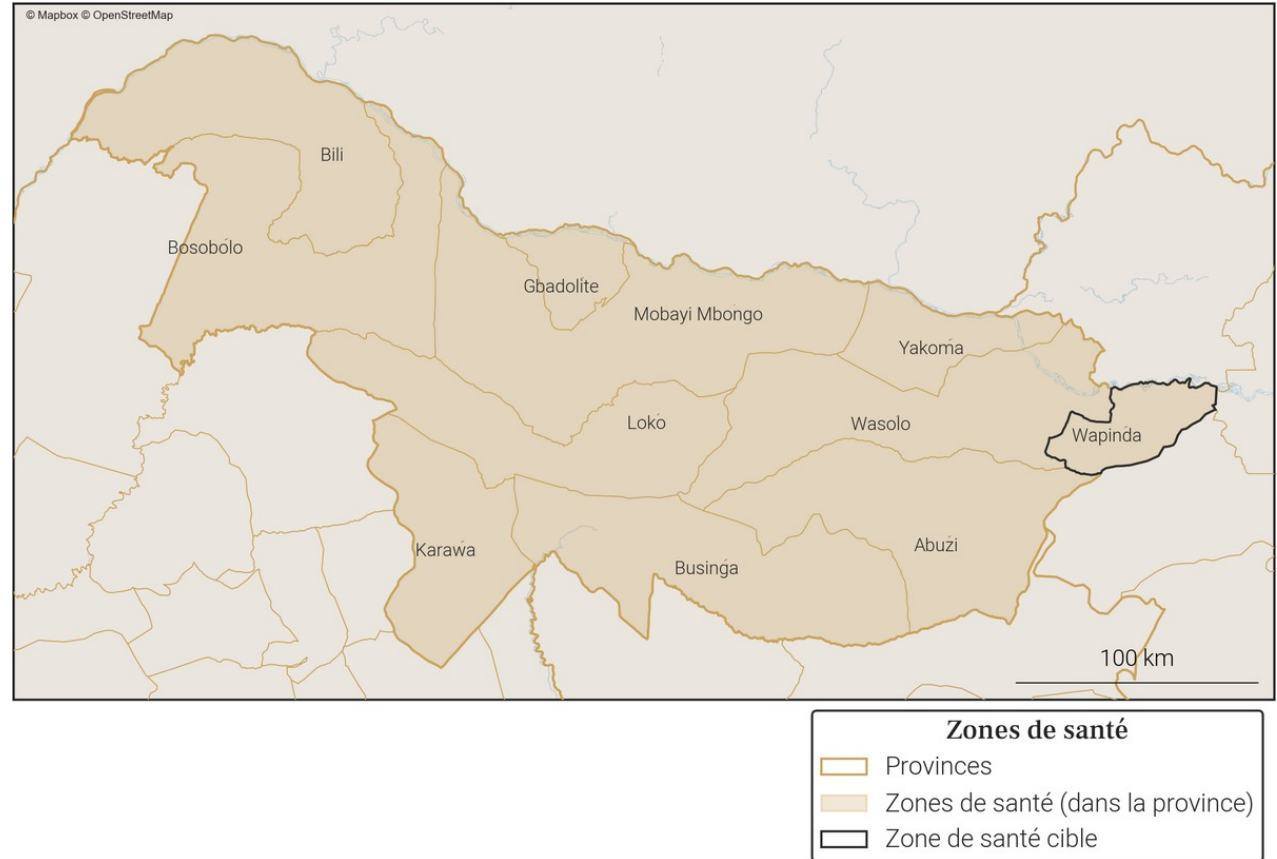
© Mapbox © OpenStreetMap

Bili

Bosobolo

Gbadolite

Mobayi Mbongo

Yakoma

Loko

Wasolo

Wapinda

Karawa

Businga

Abuzi

100 km

Zones de santé
Provinces
Zones de santé (dans la province)
Zone de santé cible